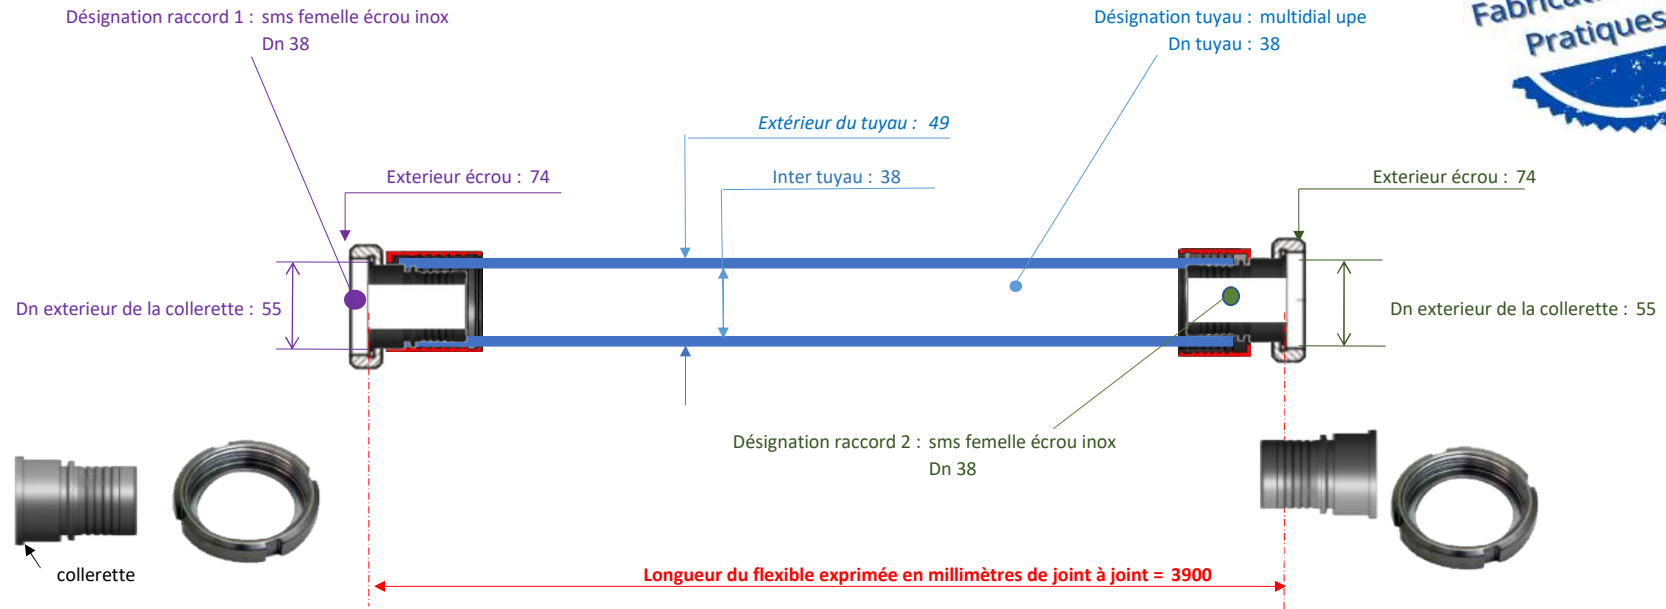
Désignation raccord 1 : sms femelle écrou inox
Dn 38

Désignation tuyau : multidial upe
Dn tuyau : 38

Fabricat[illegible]
Pratiques

Extérieur du tuyau : 49

Exterieur écrou : 74

Inter tuyau : 38

Exterieur écrou : 74

Dn exterieur de la collerette : 55

Dn exterieur de la collerette : 55

Désignation raccord 2 : sms femelle écrou inox
Dn 38

collerette

Longueur du flexible exprimée en millimètres de joint à joint = 3900